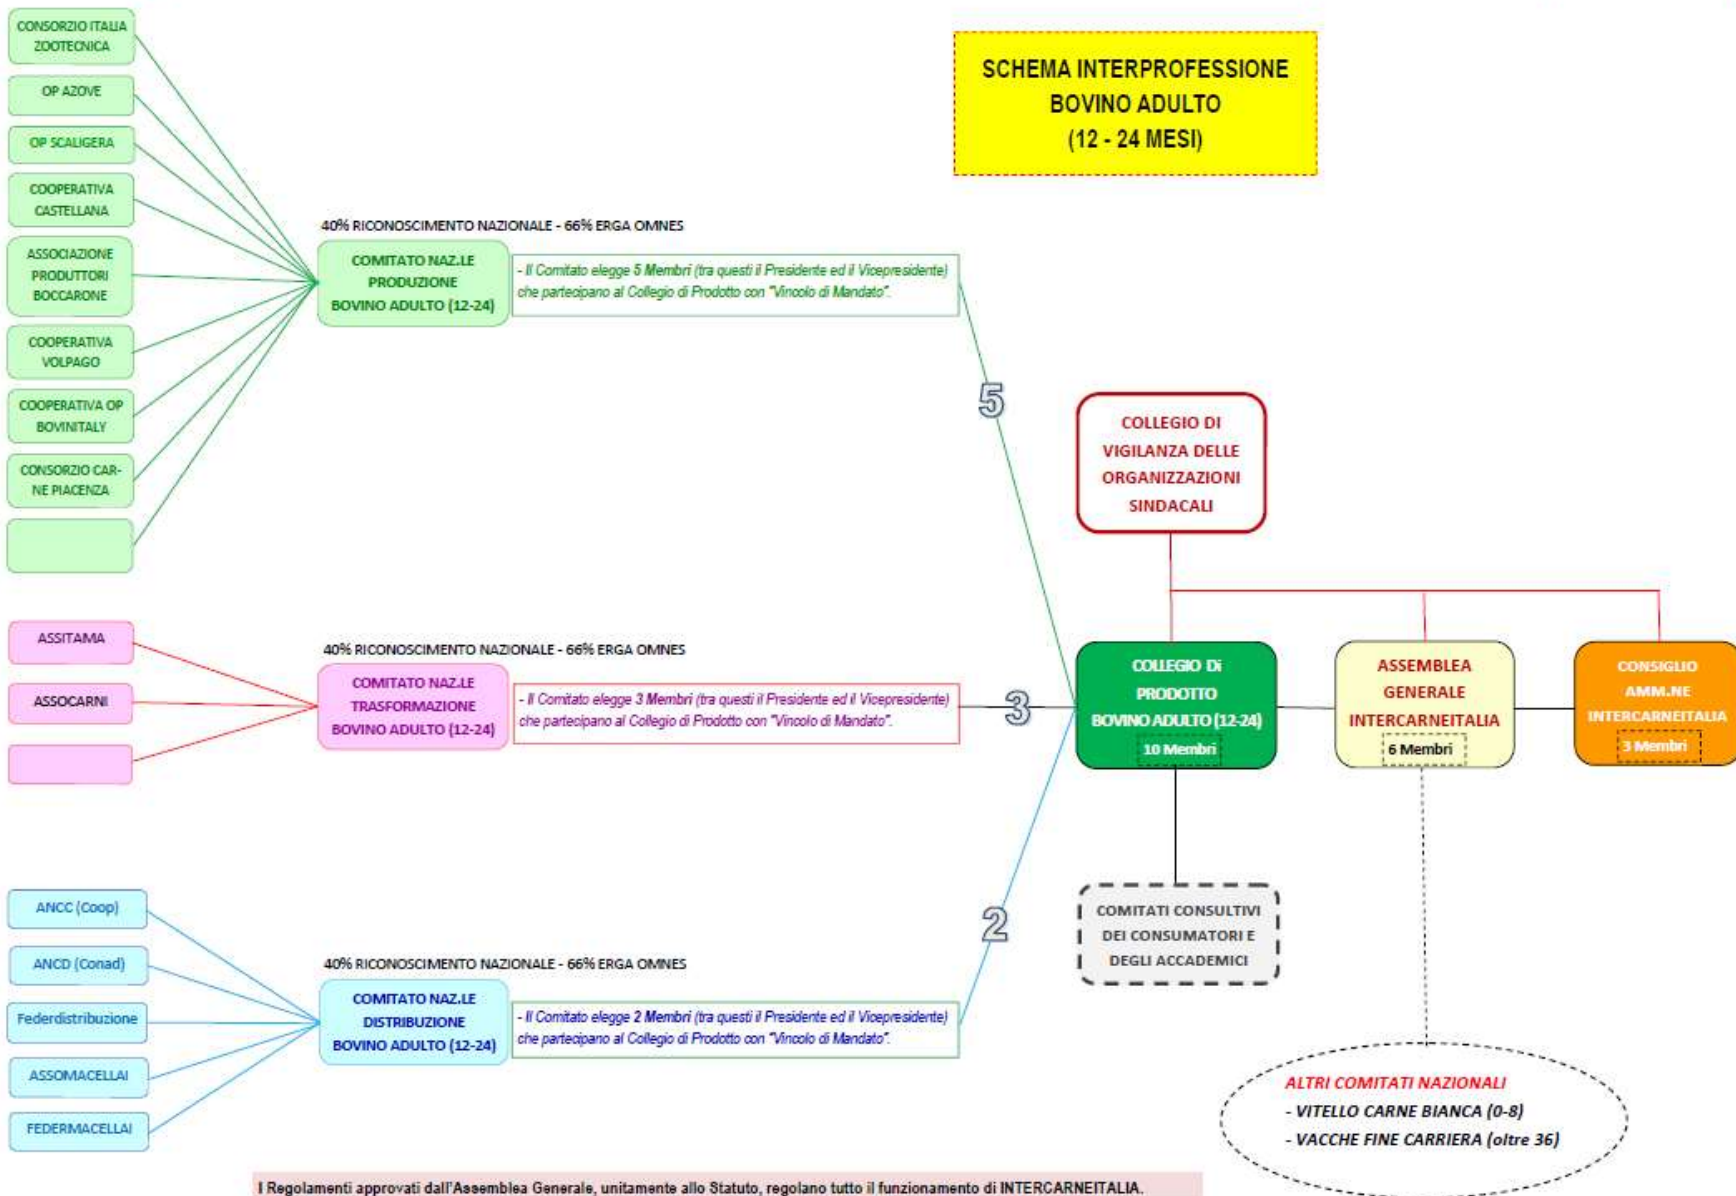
SCHEMA INTERPROFESSIONE BOVINO ADULTO (12 - 24 MESI)

CONSORZIO ITALIA ZOOTECNICA

OP AZOVE

OP SCALIGERA

COOPERATIVA CASTELLANA

ASSOCIAZIONE PRODUTTORI BOCCARONE

COOPERATIVA VOLPAGO

COOPERATIVA OP BOVINITALY

CONSORZIO CARNE PIACENZA

40% RICONOSCIMENTO NAZIONALE - 66% ERGA OMNES

COMITATO NAZ.LE PRODUZIONE BOVINO ADULTO (12-24)

- Il Comitato elegge 5 Membri (tra questi il Presidente ed il Vicepresidente) che partecipano al Collegio di Prodotto con "Vincolo di Mandato".

5

COLLEGIO DI VIGILANZA DELLE ORGANIZZAZIONI SINDACALI

ASSITAMA

ASSOCARNI

40% RICONOSCIMENTO NAZIONALE - 66% ERGA OMNES

COMITATO NAZ.LE TRASFORMAZIONE BOVINO ADULTO (12-24)

- Il Comitato elegge 3 Membri (tra questi il Presidente ed il Vicepresidente) che partecipano al Collegio di Prodotto con "Vincolo di Mandato".

3

COLLEGIO DI PRODOTTO BOVINO ADULTO (12-24)
10 Membri

ASSEMBLEA GENERALE INTERCARNEITALIA
6 Membri

CONSIGLIO AMM.NE INTERCARNEITALIA
3 Membri

COMITATI CONSULTIVI DEI CONSUMATORI E DEGLI ACCADEMICI

ANCC (Coop)

ANCD (Conad)

Federdistribuzione

ASSOMACELLAI

FEDERMACELLAI

40% RICONOSCIMENTO NAZIONALE - 66% ERGA OMNES

COMITATO NAZ.LE DISTRIBUZIONE BOVINO ADULTO (12-24)

- Il Comitato elegge 2 Membri (tra questi il Presidente ed il Vicepresidente) che partecipano al Collegio di Prodotto con "Vincolo di Mandato".

2

ALTRI COMITATI NAZIONALI
- VITELLO CARNE BIANCA (0-8)
- VACCHE FINE CARRIERA (oltre 36)

I Regolamenti approvati dall'Assemblea Generale, unitamente allo Statuto, regolano tutto il funzionamento di INTERCARNEITALIA.